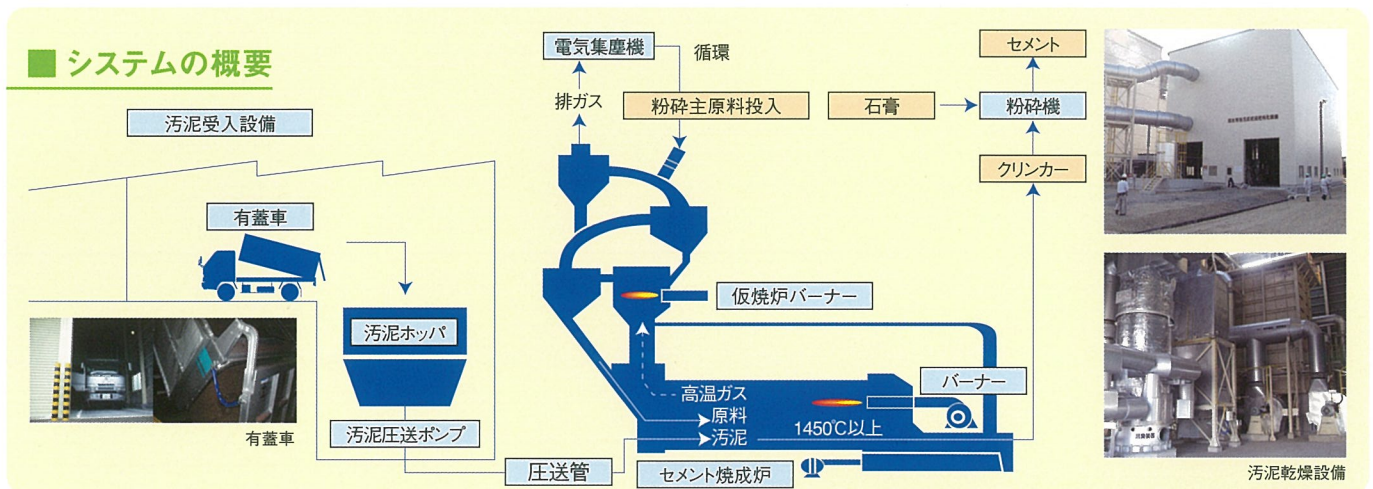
■ システムの概要

汚泥受入設備

有蓋車

汚泥ホッパ

汚泥圧送ポンプ

有蓋車

圧送管

電気集塵機

循環

排ガス

粉砕主原料投入

仮焼炉バーナー

高温ガス

原料

汚泥

1450℃以上

バーナー

セメント焼成炉

セメント

石膏

粉砕機

クリンカー

汚泥乾燥設備